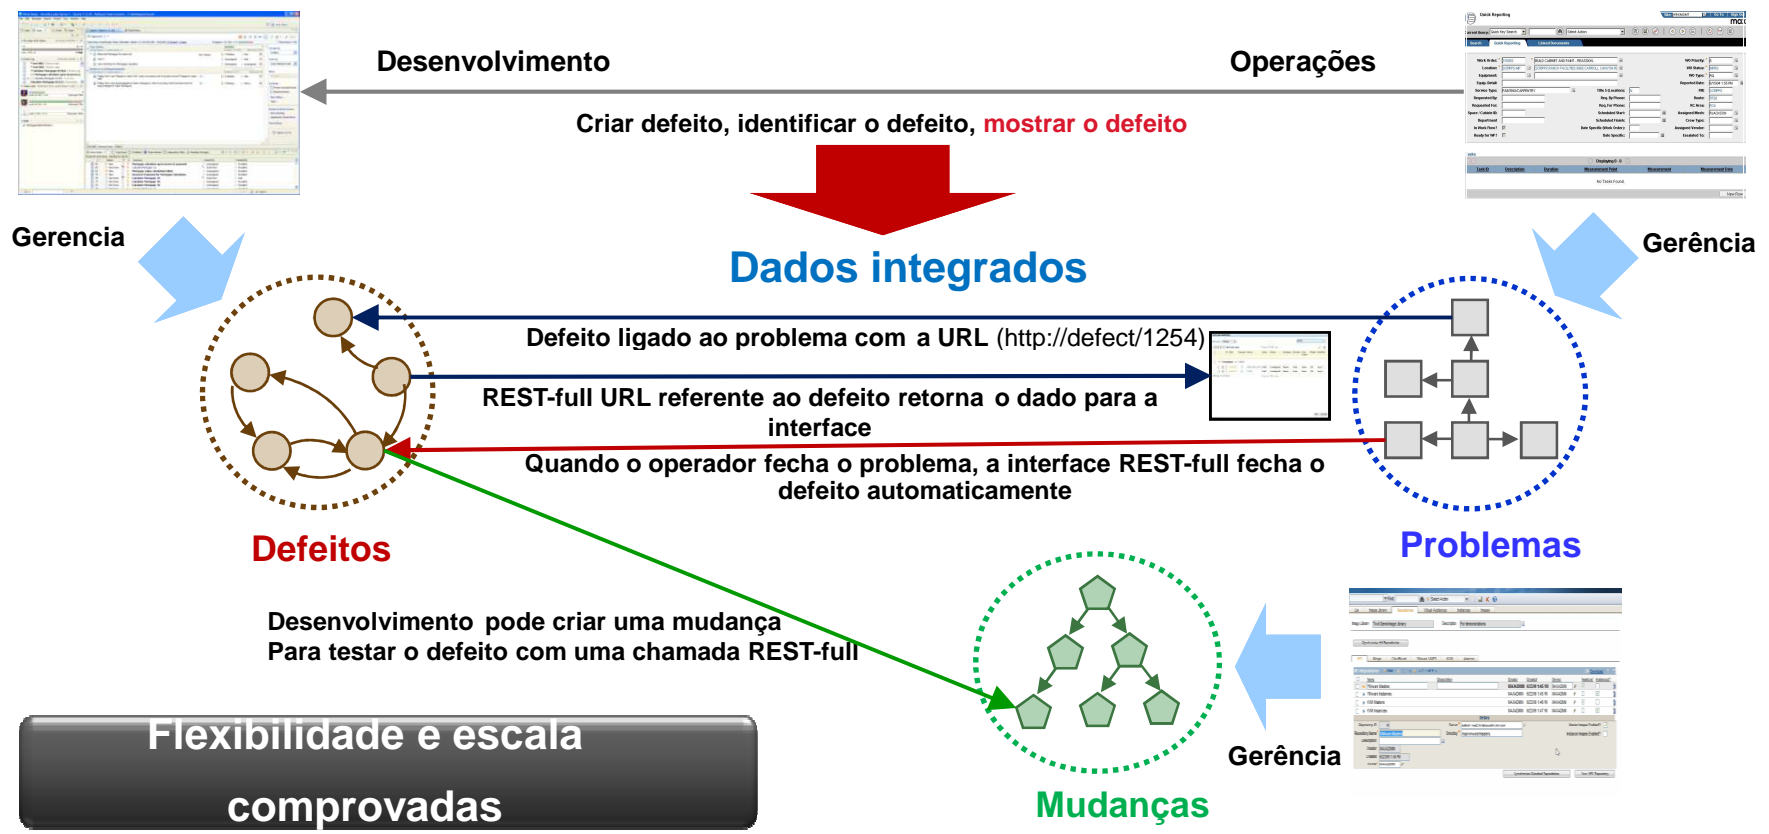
Desenvolvimento

Operações

Criar defeito, identificar o defeito, mostrar o defeito

Gerencia

Gerência

Dados integrados

Defeito ligado ao problema com a URL (http://defect/1254)

REST-full URL referente ao defeito retorna o dado para a interface

Quando o operador fecha o problema, a interface REST-full fecha o defeito automaticamente

Defeitos

Problemas

Desenvolvimento pode criar uma mudança
Para testar o defeito com uma chamada REST-full

Flexibilidade e escala comprovadas

Gerência

Mudanças